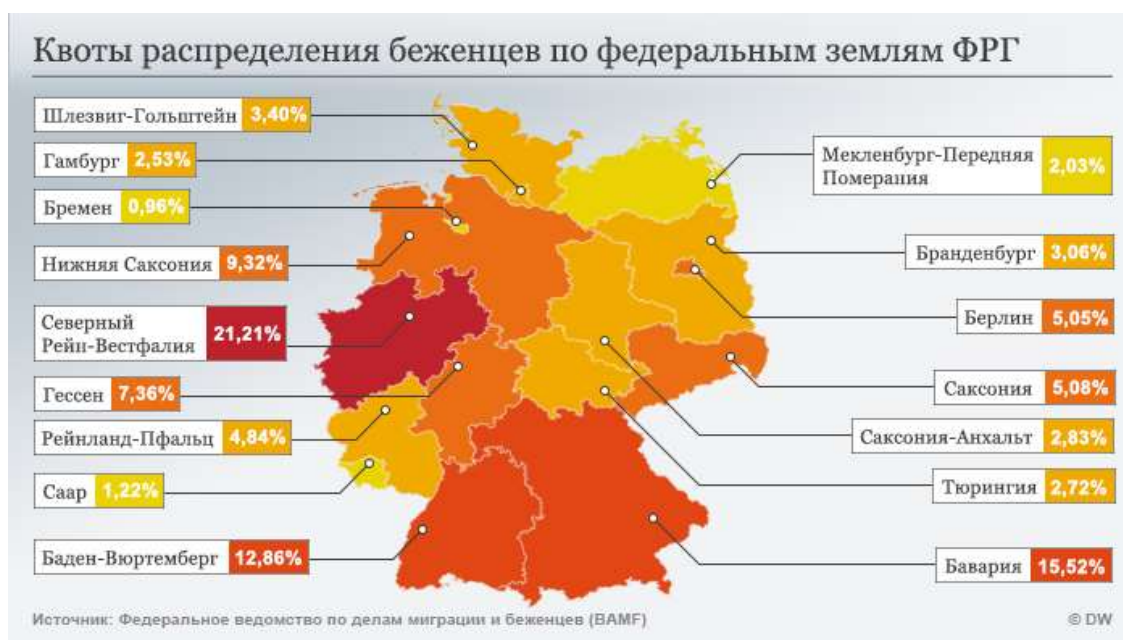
Квоты распределения беженцев по федеральным землям ФРГ

Шлезвиг-Гольштейн 3,40%

Гамбург 2,53%

Бремен 0,96%

Нижняя Саксония 9,32%

Северный Рейн-Вестфалия 21,21%

Гессен 7,36%

Рейнланд-Пфальц 4,84%

Саар 1,22%

Баден-Вюртемберг 12,86%

Мекленбург-Передняя Померания 2,03%

Бранденбург 3,06%

Берлин 5,05%

Саксония 5,08%

Саксония-Анхальт 2,83%

Тюрингия 2,72%

Бавария 15,52%

Источник: Федеральное ведомство по делам миграции и беженцев (BAMF)

© DW